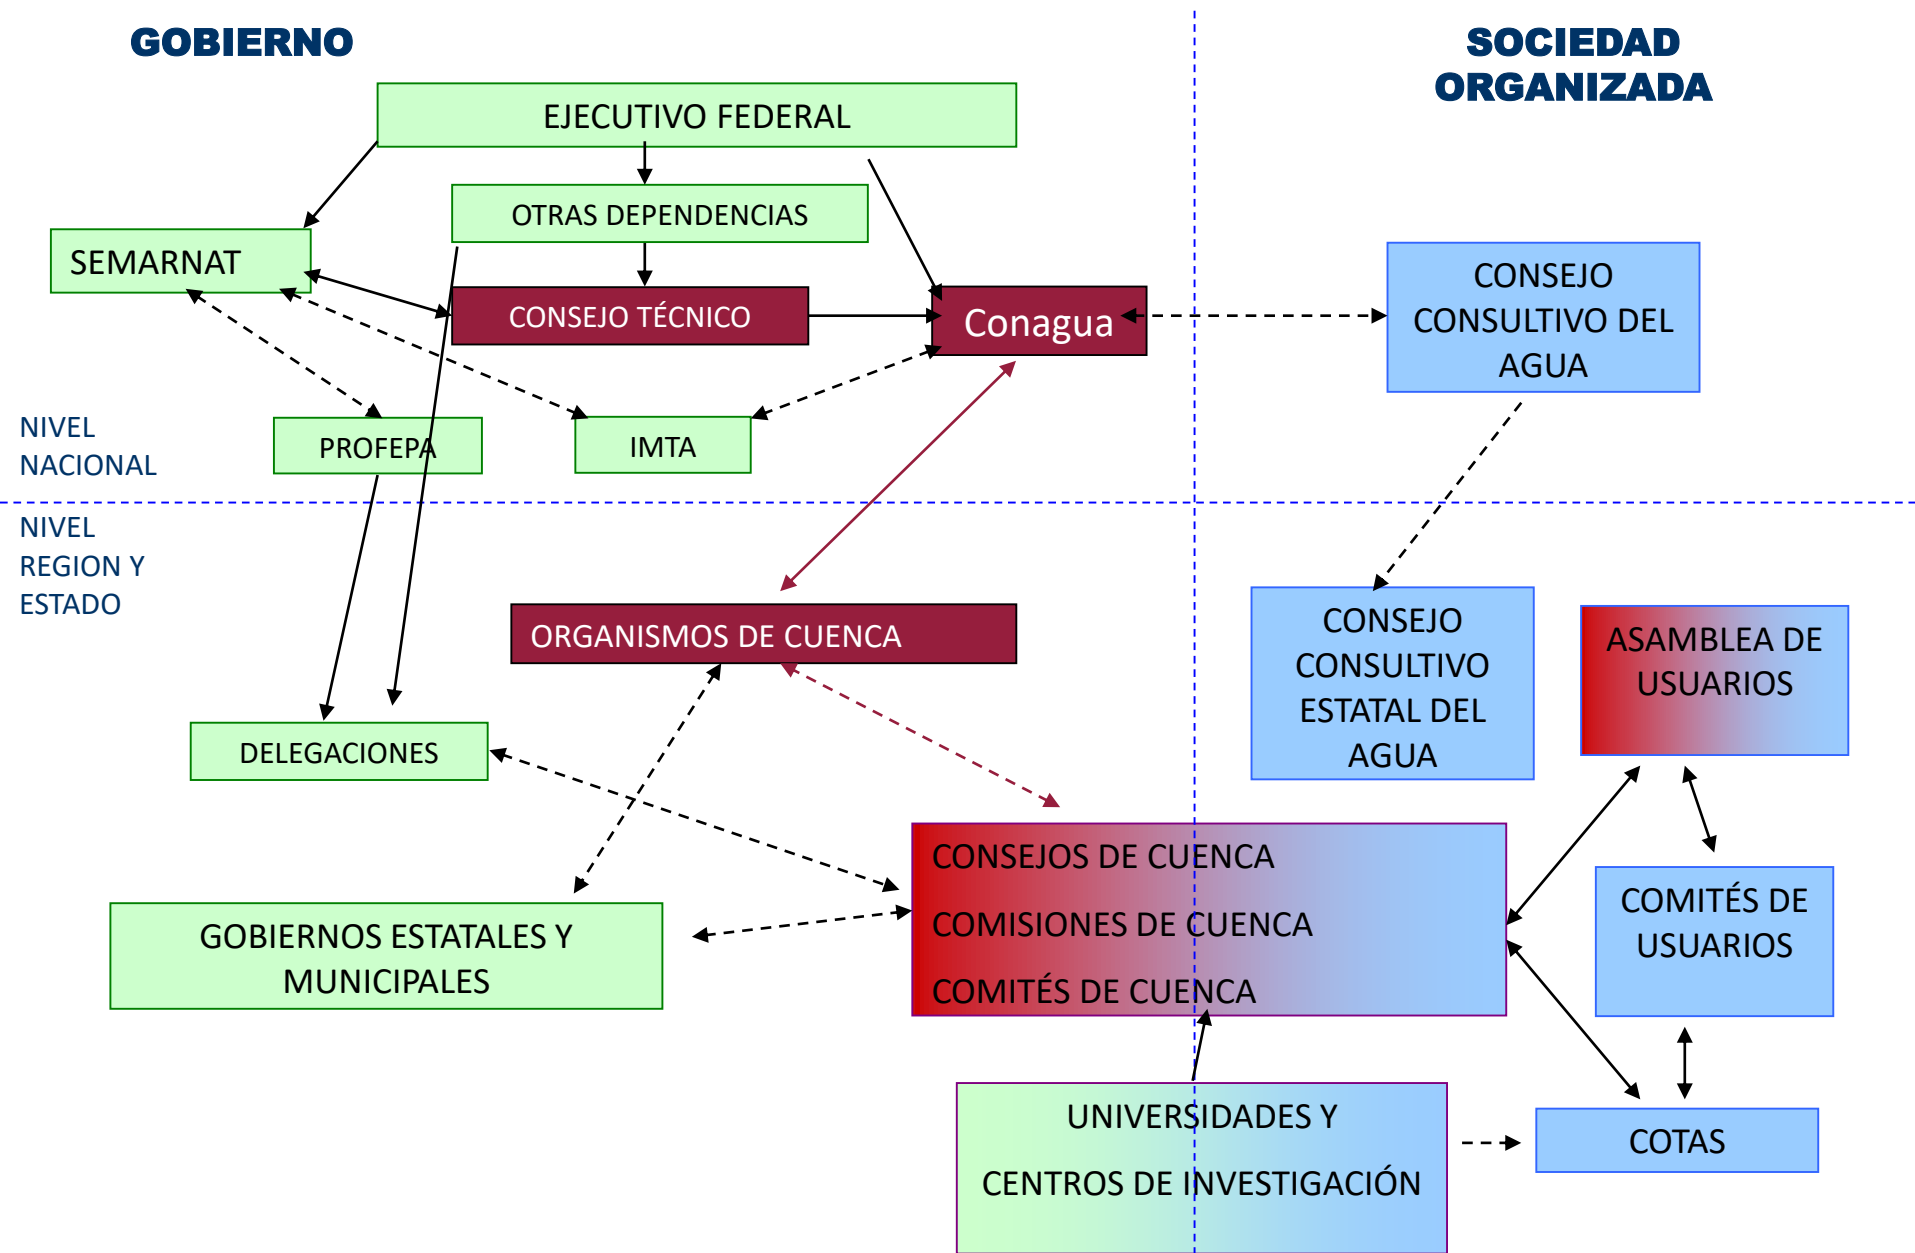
GOBIERNO

SOCIEDAD ORGANIZADA

EJECUTIVO FEDERAL

OTRAS DEPENDENCIAS

SEMARNAT

CONSEJO TÉCNICO

Conagua

CONSEJO CONSULTIVO DEL AGUA

NIVEL NACIONAL

PROFEPA

IMTA

NIVEL REGION Y ESTADO

ORGANISMOS DE CUENCA

CONSEJO CONSULTIVO ESTATAL DEL AGUA

ASAMBLEA DE USUARIOS

DELEGACIONES

CONSEJOS DE CUENCA

COMISIONES DE CUENCA

COMITÉS DE CUENCA

COMITÉS DE USUARIOS

GOBIERNOS ESTATALES Y MUNICIPALES

UNIVERSIDADES Y

CENTROS DE INVESTIGACIÓN

COTAS